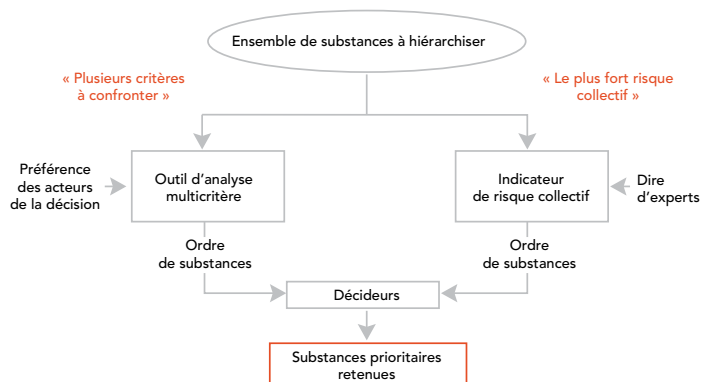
Ensemble de substances à hiérarchiser

« Plusieurs critères à confronter »

« Le plus fort risque collectif »

Préférence des acteurs de la décision

Outil d'analyse multicritère

Indicateur de risque collectif

Dire d'experts

Ordre de substances

Ordre de substances

Décideurs

Substances prioritaires retenues